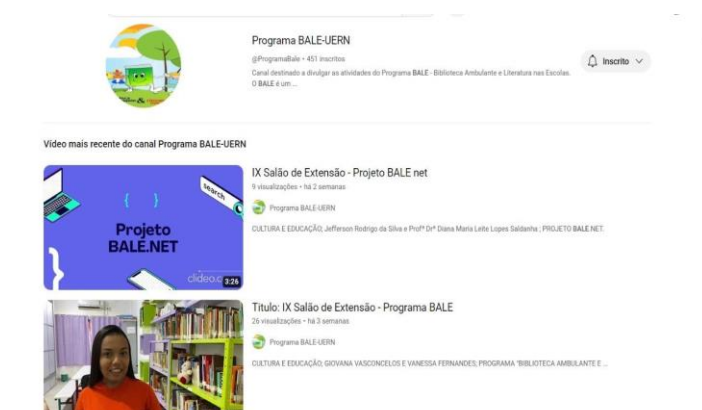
Programa BALE-UERN

@ProgramaBale • 451 inscritos

Canal destinado a divulgar as atividades do Programa BALE - Biblioteca Ambulante e Literatura nas Escolas. O BALE é um ...

Inscrito

Vídeo mais recente do canal Programa BALE-UERN

{ }

search

Projeto BALE.NET

clideo.c

3:26

IX Salão de Extensão - Projeto BALE net

9 visualizações • há 2 semanas

Programa BALE-UERN

CULTURA E EDUCAÇÃO; Jefferson Rodrigo da Silva e Profª Drª Diana Maria Leite Lopes Saldanha ; PROJETO BALE.NET.

Título: IX Salão de Extensão - Programa BALE

26 visualizações • há 3 semanas

Programa BALE-UERN

CULTURA E EDUCAÇÃO; GIOVANA VASCONCELOS E VANESSA FERNANDES; PROGRAMA "BIBLIOTECA AMBULANTE E ...